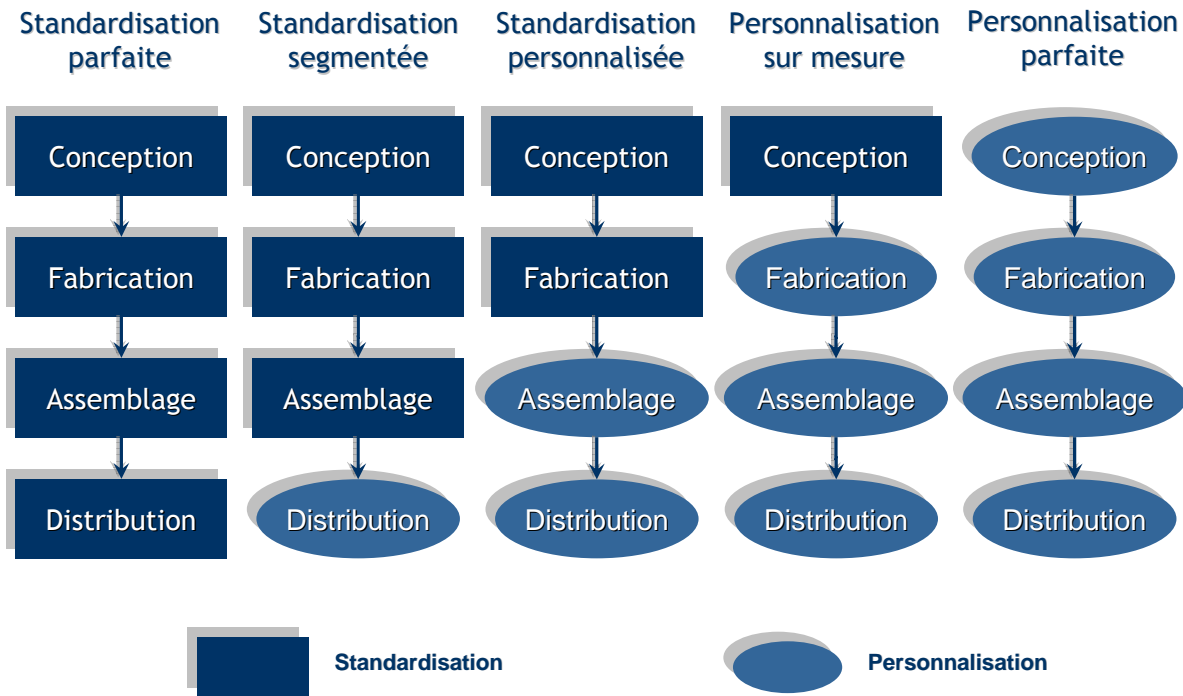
Standardisation parfaite

Conception

Fabrication

Assemblage

Distribution

Standardisation segmentée

Conception

Fabrication

Assemblage

Distribution

Standardisation personnalisée

Conception

Fabrication

Assemblage

Distribution

Personnalisation sur mesure

Conception

Fabrication

Assemblage

Distribution

Personnalisation parfaite

Conception

Fabrication

Assemblage

Distribution

Standardisation

Personnalisation